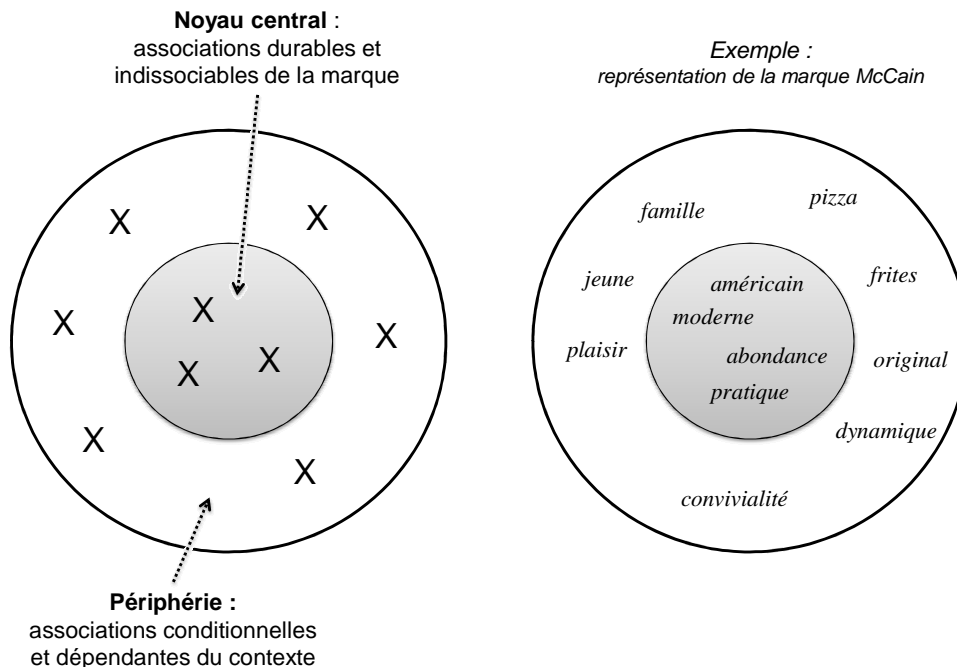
**Noyau central** : associations durables et indissociables de la marque

X X X X X X X X X X

**Périphérie :** associations conditionnelles et dépendantes du contexte

*Exemple : représentation de la marque McCain*

famille
pizza
jeune
américain
frites
moderne
plaisir
abondance
original
pratique
dynamique
convivialité